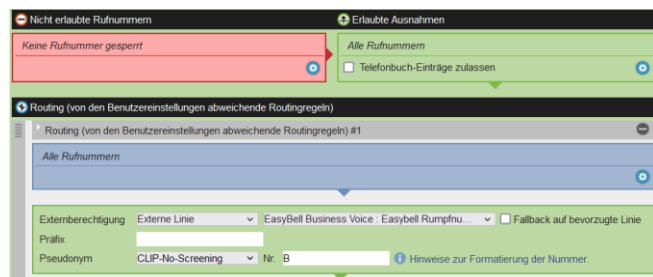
Nicht erlaubte Rufnummern

Erlaubte Ausnahmen

Keine Rufnummer gesperrt

Alle Rufnummern

Telefonbuch-Einträge zulassen

Routing (von den Benutzereinstellungen abweichende Routingregeln)

Routing (von den Benutzereinstellungen abweichende Routingregeln) #1

Alle Rufnummern

Externberechtigung Externe Linie EasyBell Business Voice : Easybell Rumpfnu... Fallback auf bevorzugte Linie

Präfix

Pseudonym CLIP-No-Screening Nr. B Hinweise zur Formatierung der Nummer.